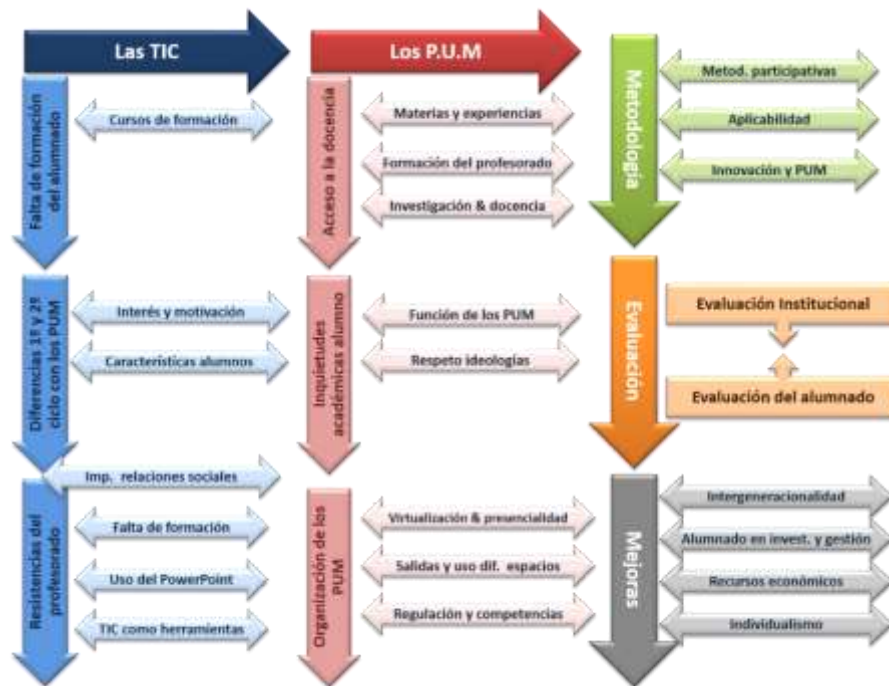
Las TIC

Falta de formación del alumnado

Cursos de formación

Diferencias 1º y 2º ciclo con los PUM

Interés y motivación

Características alumnos

Imp. relaciones sociales

Resistencias del profesorado

Falta de formación

Uso del PowerPoint

TIC como herramientas

Los P.U.M

Acceso a la docencia

Materias y experiencias

Formación del profesorado

Investigación & docencia

Inquietudes académicas alumno

Función de los PUM

Respeto ideologías

Organización de los PUM

Virtualización & presencialidad

Salidas y uso dif. espacios

Regulación y competencias

Metodología

Metod. participativas

Aplicabilidad

Innovación y PUM

Evaluación

Evaluación Institucional

Evaluación del alumnado

Mejoras

Intergeneracionalidad

Alumnado en invest. y gestión

Recursos económicos

Individualismo